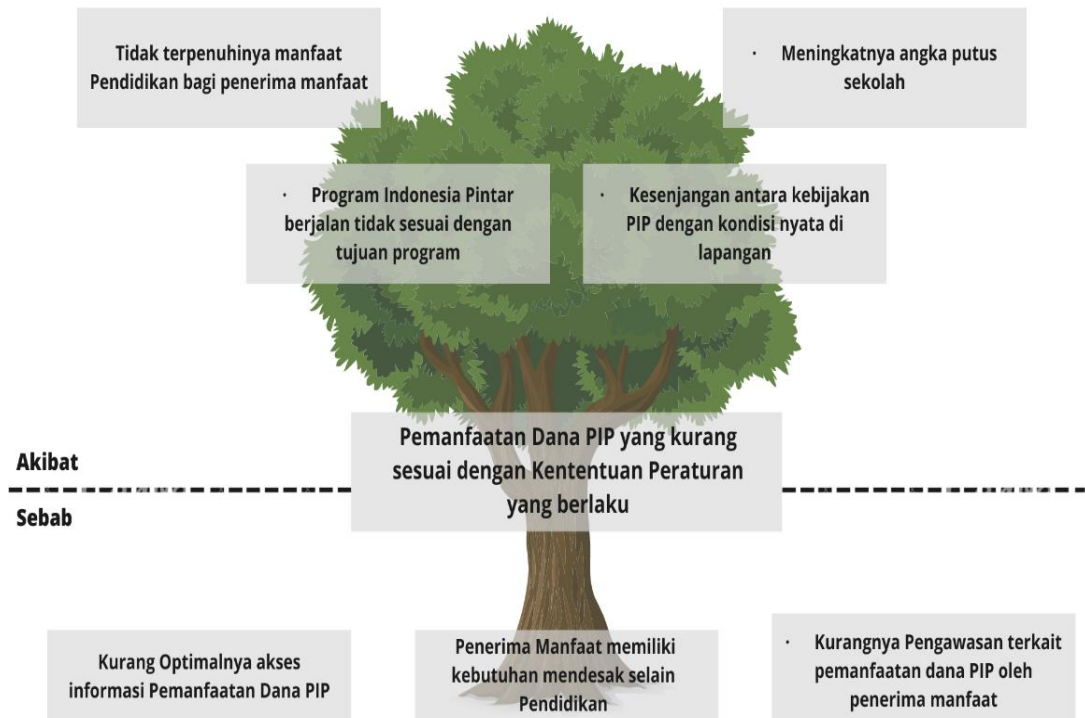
Tidak terpenuhinya manfaat Pendidikan bagi penerima manfaat

· Meningkatnya angka putus sekolah

· Program Indonesia Pintar berjalan tidak sesuai dengan tujuan program

· Kesenjangan antara kebijakan PIP dengan kondisi nyata di lapangan

Akibat

Pemanfaatan Dana PIP yang kurang sesuai dengan Kententuan Peraturan yang berlaku

Sebab

Kurang Optimalnya akses informasi Pemanfaatan Dana PIP

Penerima Manfaat memiliki kebutuhan mendesak selain Pendidikan

· Kurangnya Pengawasan terkait pemanfaatan dana PIP oleh penerima manfaat